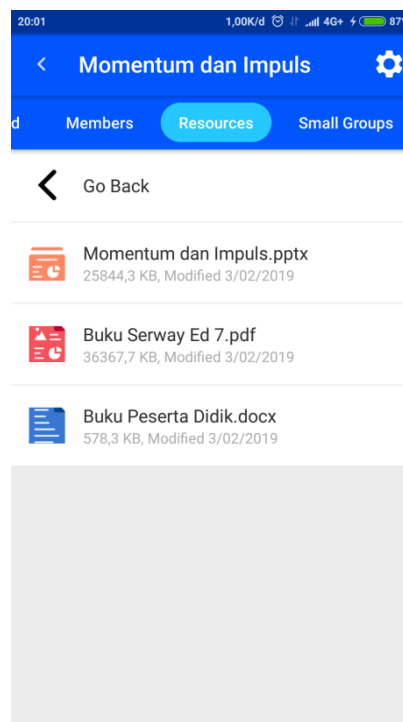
20:01 1,00K/d 4G+ 87

<
Momentum dan Impuls

d Members Resources Small Groups

Go Back

Momentum dan Impuls.pptx
25844,3 KB, Modified 3/02/2019

Buku Serway Ed 7.pdf
36367,7 KB, Modified 3/02/2019

Buku Peserta Didik.docx
578,3 KB, Modified 3/02/2019